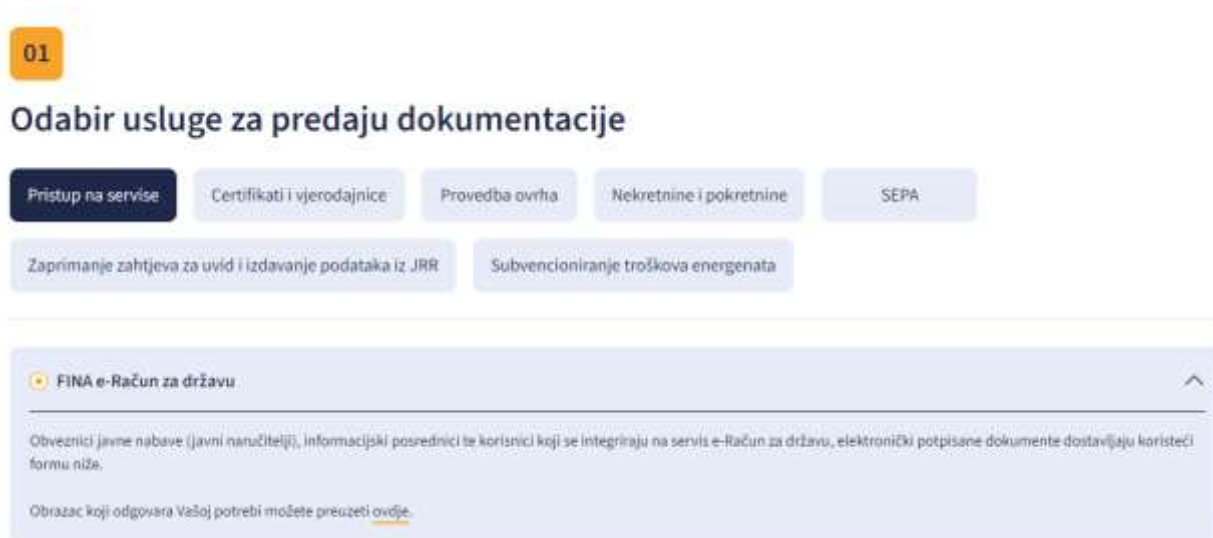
01

Odabir usluge za predaju dokumentacije

Pristup na servise

Certifikati i vjerodajnice

Provedba ovrha

Nekretnine i pokretnine

SEPA

Zaprimanje zahtjeva za uvid i izdavanje podataka iz JRR

Subvencioniranje troškova energenata

FINA e-Račun za državu

Obveznici javne nabave (javni naručitelji), informacijski posrednici te korisnici koji se integriraju na servis e-Račun za državu, elektronički potpisane dokumente dostavljaju koristeći formu niže.

Obrazac koji odgovara Vašoj potrebi možete preuzeti ovdje.